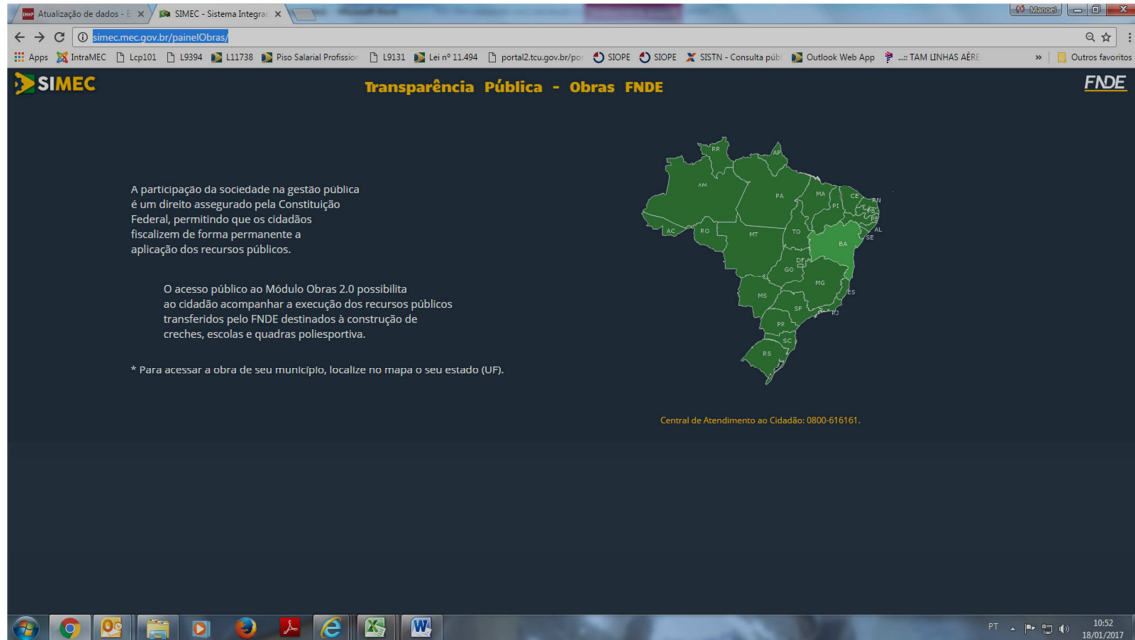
Atualização de dados - E ×
SIMEC - Sistema Integrad ×
Manoel
simec.mec.gov.br/painelObras/
Apps IntraMEC Lcp101 L9394 L11738 Piso Salarial Profissio L9131 Lei nº 11.494 portal2.tcu.gov.br/po SIOPE SIOPE SISTN - Consulta públ Outlook Web App ...: TAM LINHAS AÉRE » Outros favoritos

SIMEC
Transparência Pública - Obras FNDE
FNDE

A participação da sociedade na gestão pública é um direito assegurado pela Constituição Federal, permitindo que os cidadãos fiscalizem de forma permanente a aplicação dos recursos públicos.

O acesso público ao Módulo Obras 2.0 possibilita ao cidadão acompanhar a execução dos recursos públicos transferidos pelo FNDE destinados à construção de creches, escolas e quadras poliesportiva.

* Para acessar a obra de seu município, localize no mapa o seu estado (UF).

RR AP AM PA MA CE RN PB PI PE AL SE AC RO MT TO BA DF GO MG ES MS SP RJ PR SC RS

Central de Atendimento ao Cidadão: 0800-616161.

PT 10:52 18/01/2017